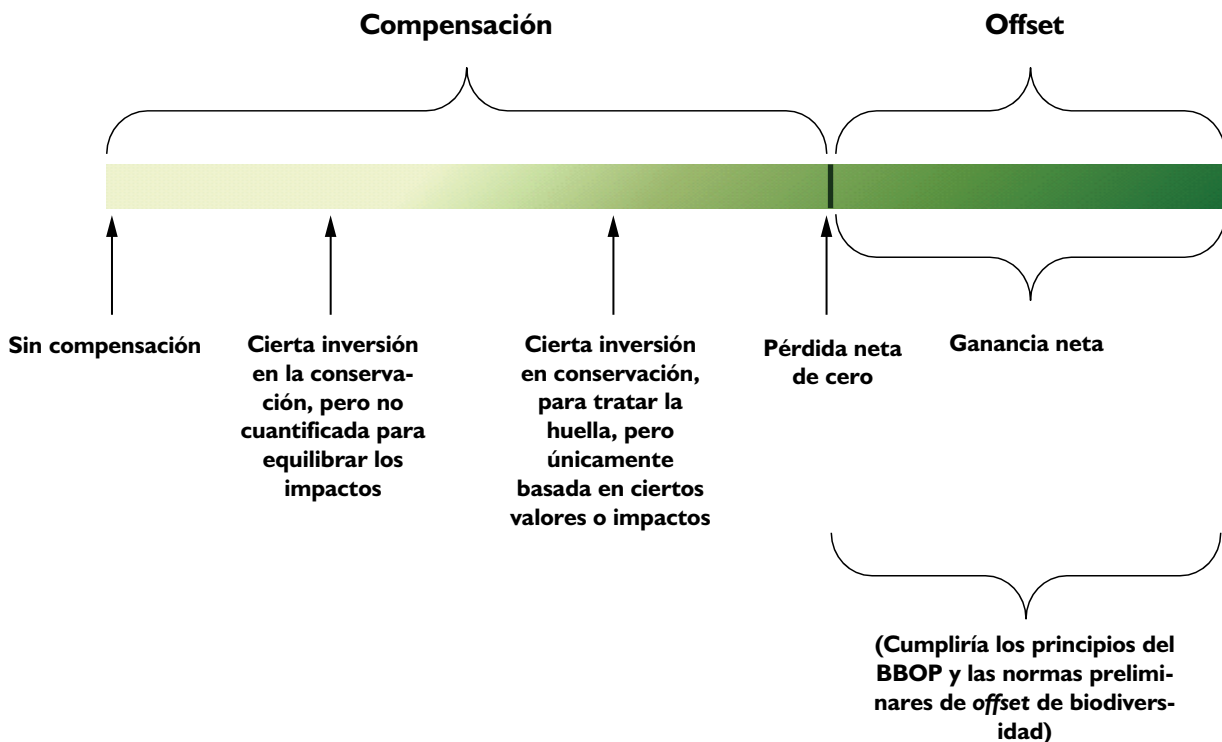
Compensación

Offset

Sin compensación

Cierta inversión en la conservación, pero no cuantificada para equilibrar los impactos

Cierta inversión en conservación, para tratar la huella, pero únicamente basada en ciertos valores o impactos

Pérdida neta de cero

Ganancia neta

(Cumpliría los principios del BBOP y las normas preliminares de offset de biodiversidad)